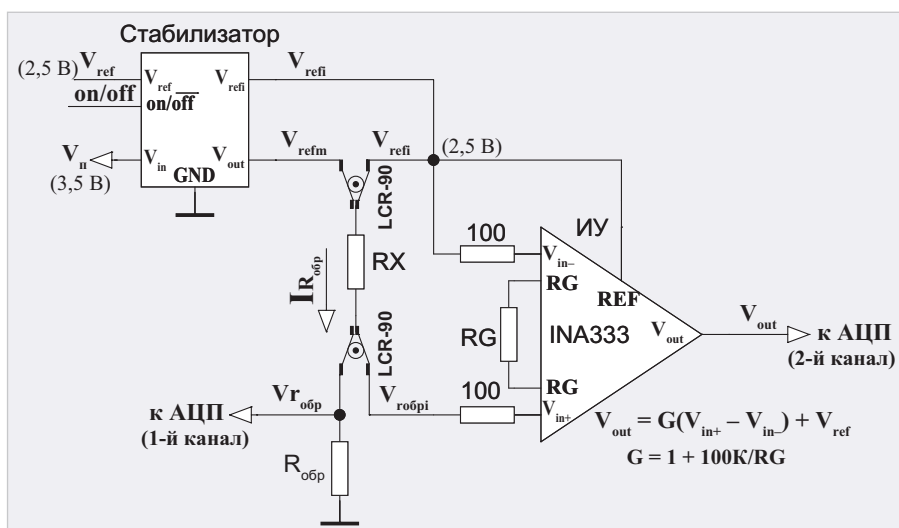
Стабилизатор

(2,5 В) $V_{ref}$

on/off

$V_{ref}$

on/off

$V_{refi}$

$V_{refi}$

$V_{п}$

(3,5 В)

$V_{in}$

GND

$V_{out}$

$V_{refm}$

$V_{refi}$

(2,5 В)

LCR-90

ИУ

100

$V_{in-}$

RX

$I_{R_{обр}}$

RG

REF

RG

INA333

$V_{out}$

$V_{out}$

к АЦП

(2-й канал)

RG

LCR-90

к АЦП

(1-й канал)

$Vr_{обр}$

$V_{rобрi}$

100

$V_{in+}$

$V_{out} = G(V_{in+} - V_{in-}) + V_{ref}$

$G = 1 + 100K/RG$

$R_{обр}$